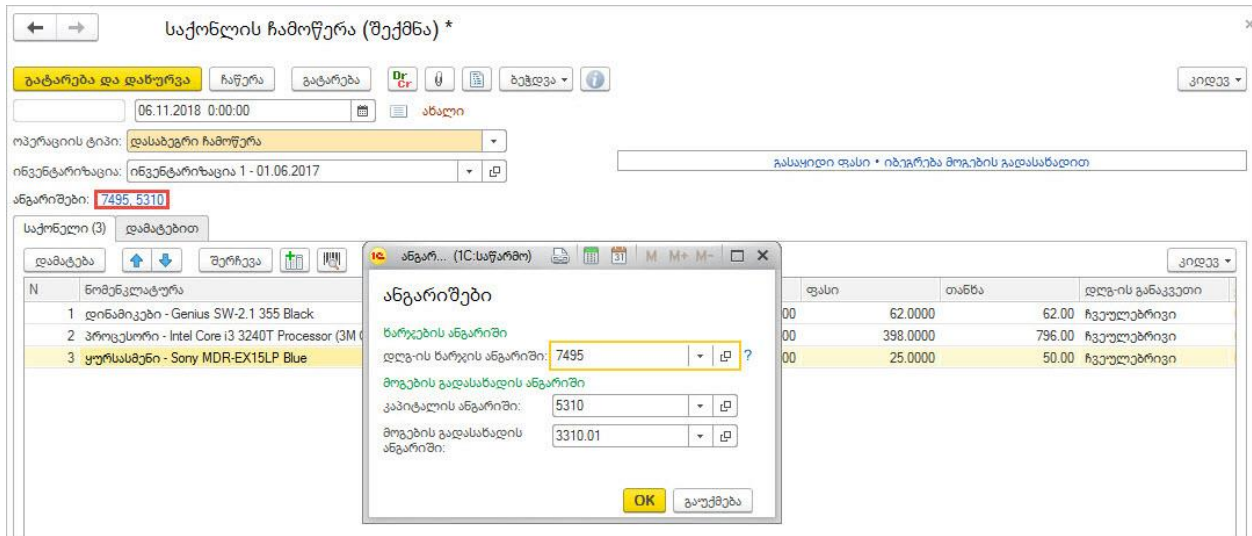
საქონლის ჩამოწერა (შექმნა) *

გატარება და დახურვა | ჩაწერა | გატარება | Dr Cr | ბეჭდვა | კიდევ

06.11.2018 0:00:00 | ახალი

ოპერაციის ტიპი: დასაბეგრი ჩამოწერა

ინვენტარიზაცია: ინვენტარიზაცია 1 - 01.06.2017

გასაყიდი ფასი • იბეგრება მოგების გადასახადით

ანგარიშები: 7495, 5310

საქონელი (3) | დამატებით

დამატება | შერჩევა | კიდევ

| N | ნომენკლატურა | | ფასი | თანხა | დღგ-ის განაკვეთი |
|---|---|---|---|---|---|
| 1 | დინამიკები - Genius SW-2.1 355 Black | 00 | 62.0000 | 62.00 | ჩვეულებრივი |
| 2 | პროცესორი - Intel Core i3 3240T Processor (3M ( | 00 | 398.0000 | 796.00 | ჩვეულებრივი |
| 3 | ყურსასმენი - Sony MDR-EX15LP Blue | 00 | 25.0000 | 50.00 | ჩვეულებრივი |

ანგარ... (1C:საწარმო) M M+ M-

ანგარიშები

ხარჯების ანგარიში
დღგ-ის ხარჯის ანგარიში: 7495 ?

მოგების გადასახადის ანგარიში
კაპიტალის ანგარიში: 5310
მოგების გადასახადის ანგარიში: 3310.01

OK | გაუქმება